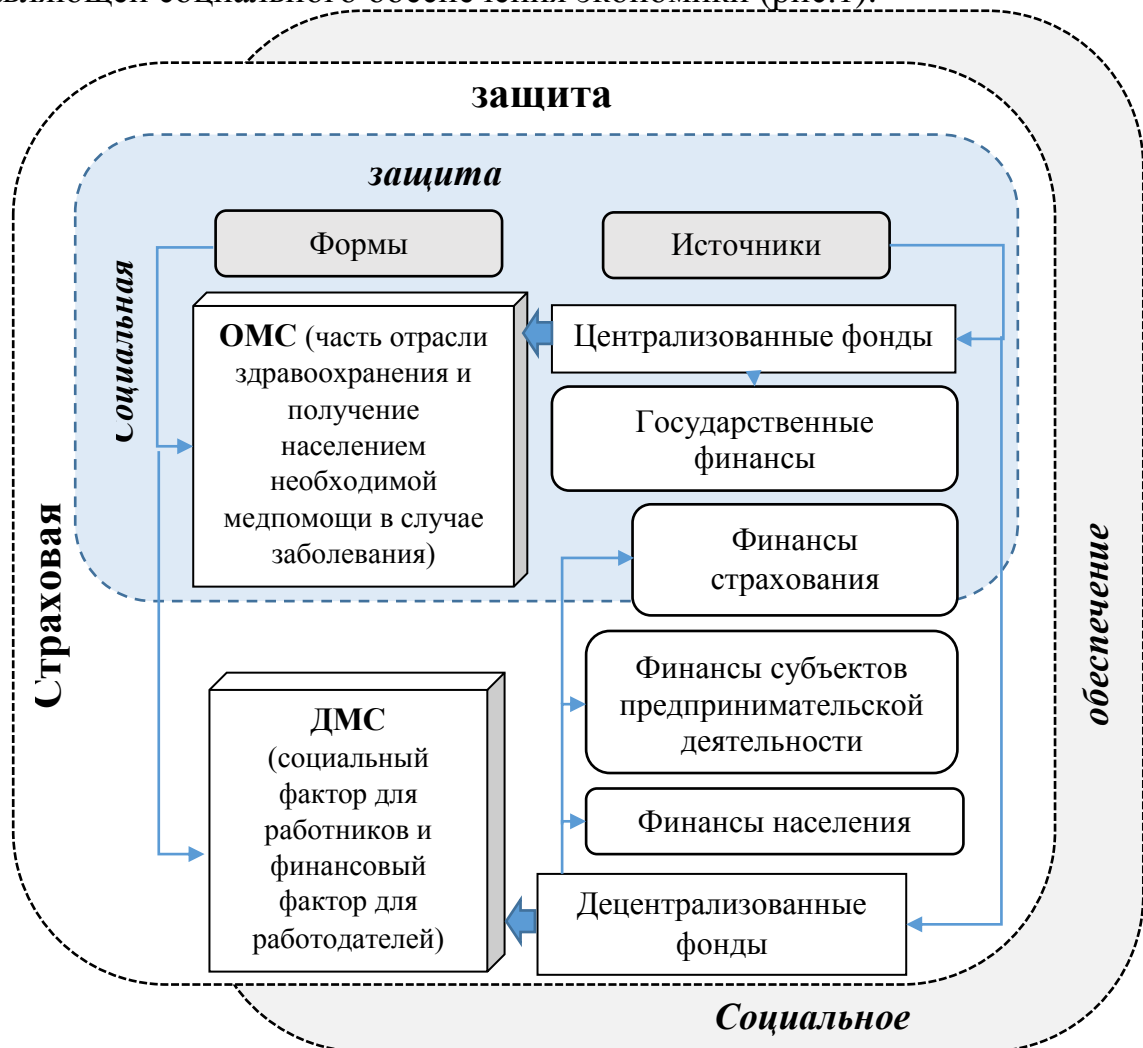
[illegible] социального обеспечения экономики (рис.1).

защита

защита

Социальная

Формы

Источники

ОМС (часть отрасли здравоохранения и получение населением необходимой медпомощи в случае заболевания)

Централизованные фонды

Государственные финансы

Финансы страхования

Страховая

обеспечение

Финансы субъектов предпринимательской деятельности

ДМС (социальный фактор для работников и финансовый фактор для работодателей)

Финансы населения

Децентрализованные фонды

Социальное